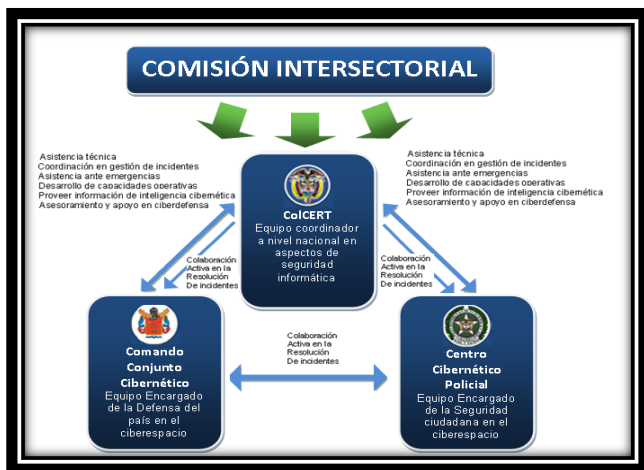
COMISIÓN INTERSECTORIAL

Asistencia técnica
Coordinación en gestión de incidentes
Asistencia ante emergencias
Desarrollo de capacidades operativas
Proveer información de inteligencia cibernética
Asesoramiento y apoyo en ciberdefensa

Asistencia técnica
Coordinación en gestión de incidentes
Asistencia ante emergencias
Desarrollo de capacidades operativas
Proveer información de inteligencia cibernética
Asesoramiento y apoyo en ciberdefensa

ColCERT
Equipo coordinador a nivel nacional en aspectos de seguridad informática

Colaboración Activa en la Resolución De incidentes

Colaboración Activa en la Resolución De incidentes

Comando Conjunto Cibernético
Equipo Encargado de la Defensa del país en el ciberespacio

Colaboración Activa en la Resolución De incidentes

Centro Cibernético Policial
Equipo Encargado de la Seguridad ciudadana en el ciberespacio